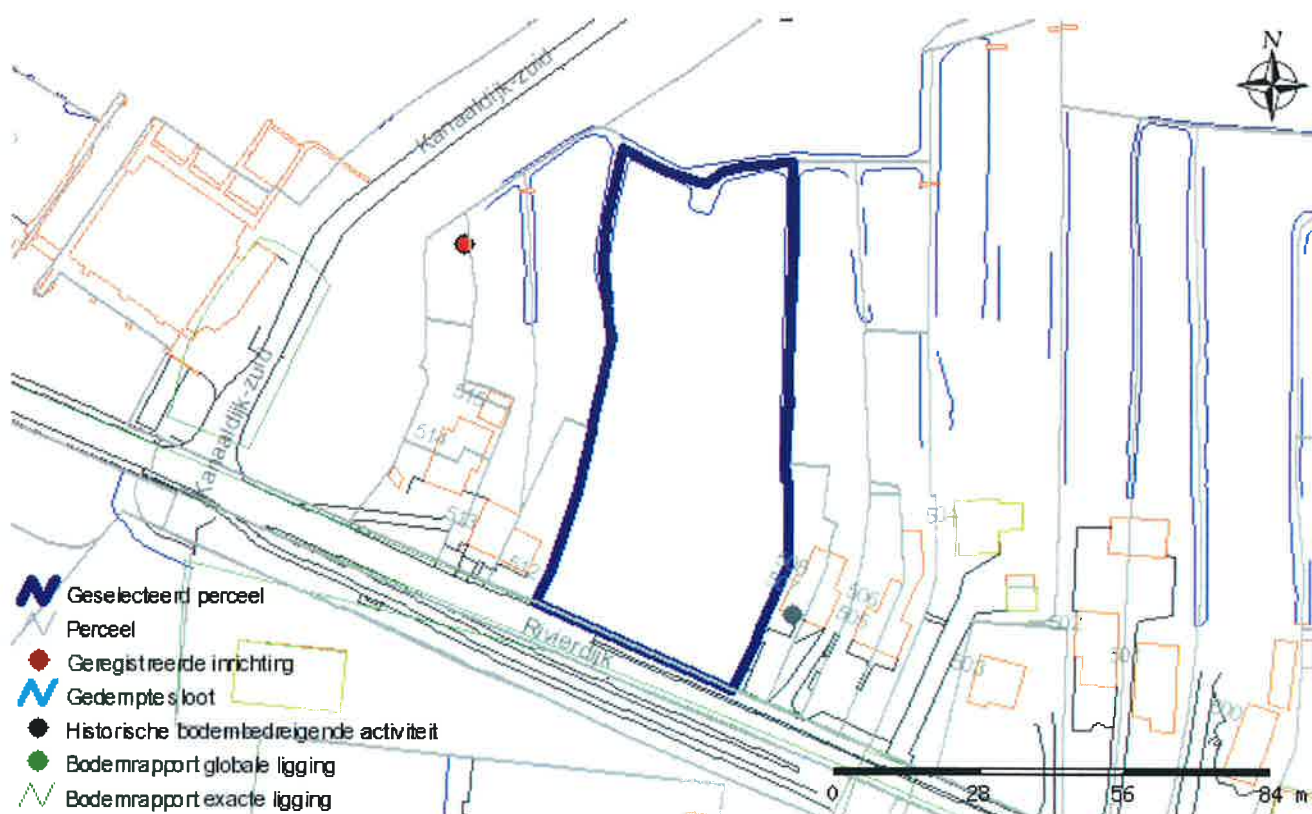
N

Kanaaldijk-zuid

Kanaaldijk-zuid

516

514

512

510

508

506

504

502

500

Rivierdijk

Geselecteerd perceel
Perceel
Geregistreerde inrichting
Gedempte sloot
Historische bodembedreigende activiteit
Bodemrapport globale ligging
Bodemrapport exacte ligging

0 28 56 84 m